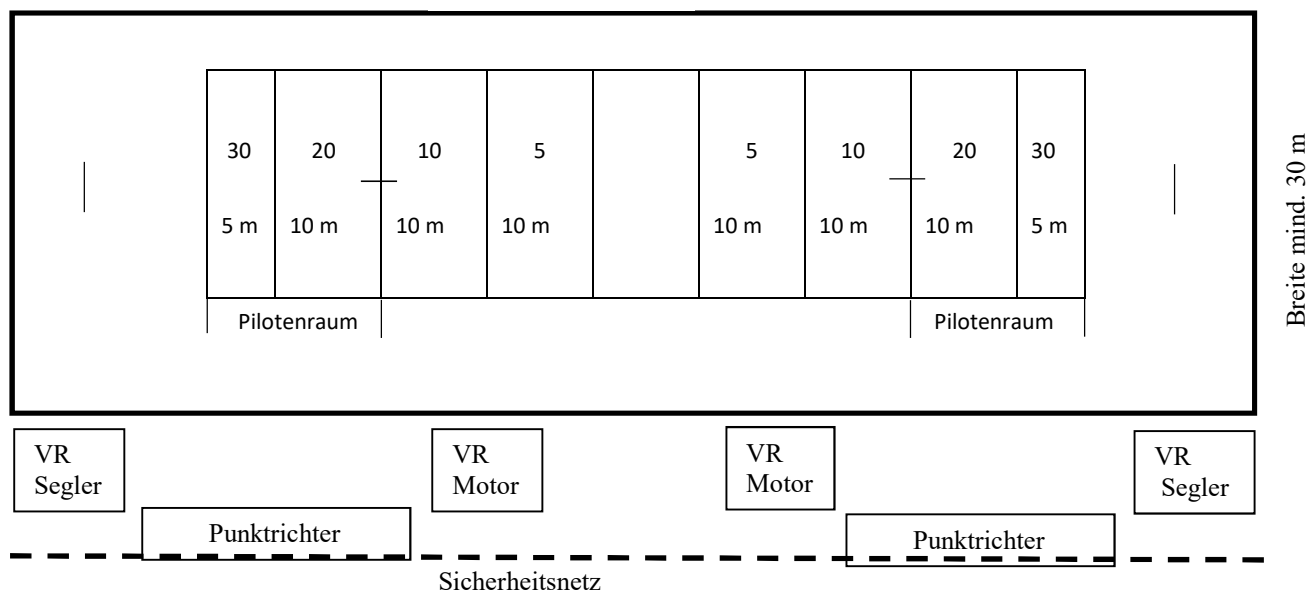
| 30 | 20 | 10 | 5 | | 5 | 10 | 20 | 30 |
|---|---|---|---|---|---|---|---|---|
| 5 m | 10 m | 10 m | 10 m | | 10 m | 10 m | 10 m | 5 m |

Pilotenraum

Pilotenraum

Breite mind. 30 m

VR Segler

VR Motor

VR Motor

VR Segler

Punktrichter

Punktrichter

Sicherheitsnetz